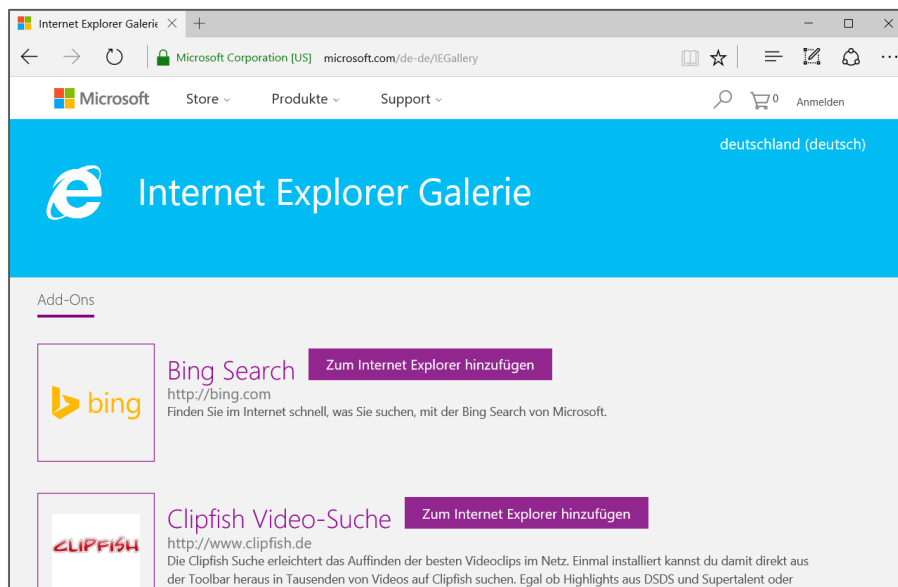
Internet Explorer Galerie ×

Microsoft Corporation [US] microsoft.com/de-de/IEGallery

Microsoft Store Produkte Support

0 Anmelden

deutschland (deutsch)

Internet Explorer Galerie

Add-Ons

bing

Bing Search

Zum Internet Explorer hinzufügen

http://bing.com

Finden Sie im Internet schnell, was Sie suchen, mit der Bing Search von Microsoft.

CLIPFISH

Clipfish Video-Suche

Zum Internet Explorer hinzufügen

http://www.clipfish.de

Die Clipfish Suche erleichtert das Auffinden der besten Videoclips im Netz. Einmal installiert kannst du damit direkt aus der Toolbar heraus in Tausenden von Videos auf Clipfish suchen. Egal ob Highlights aus DSDS und Supertalent oder